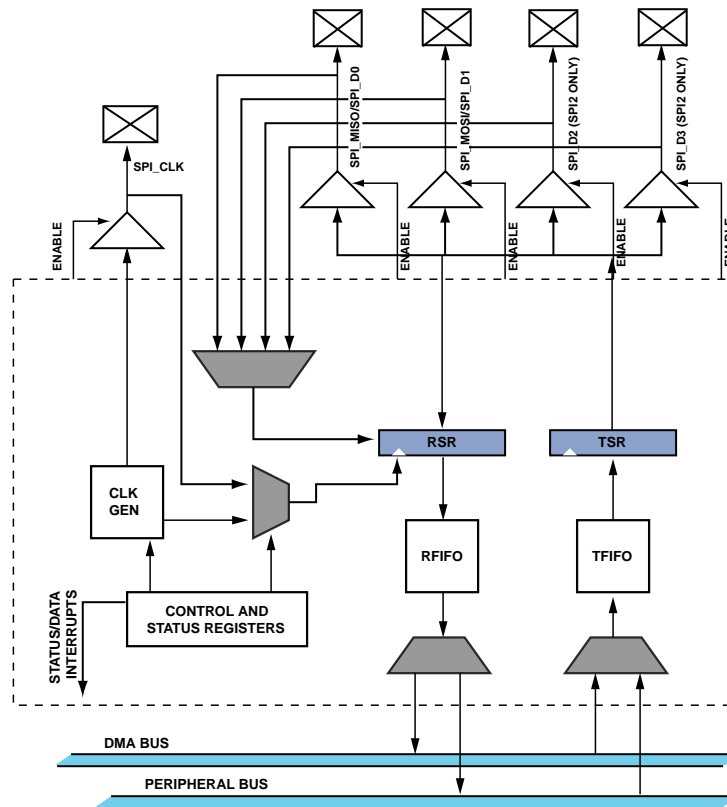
SPI_CLK

ENABLE

SPI_MISO/SPI_D0

SPI_MOSI/SPI_D1

SPI_D2 (SPI2 ONLY)

SPI_D3 (SPI2 ONLY)

ENABLE

ENABLE

ENABLE

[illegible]

RSR

TSR

CLK GEN

RFIFO

TFIFO

STATUS/DATA INTERRUPTS

CONTROL AND STATUS REGISTERS

DMA BUS

PERIPHERAL BUS